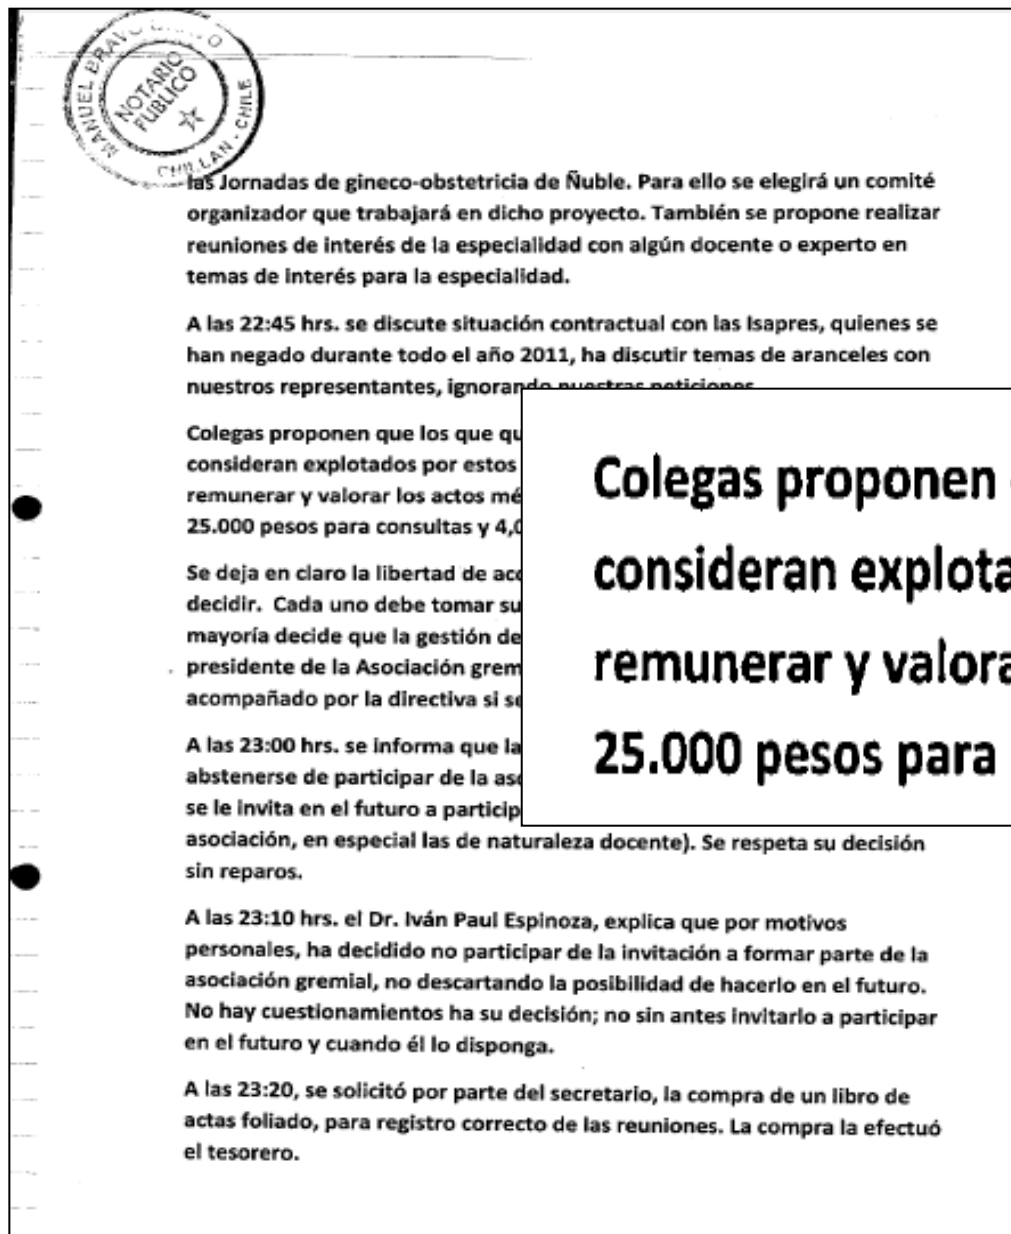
MANUEL BRAVO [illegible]
NOTARIO PUBLICO
CHILLAN - CHILE

las Jornadas de gineco-obstetricia de Ñuble. Para ello se elegirá un comité organizador que trabajará en dicho proyecto. También se propone realizar reuniones de interés de la especialidad con algún docente o experto en temas de interés para la especialidad.

A las 22:45 hrs. se discute situación contractual con las Isapres, quienes se han negado durante todo el año 2011, ha discutir temas de aranceles con nuestros representantes, ignorando nuestras peticiones.

Colegas proponen que los que qu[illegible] consideran explotados por estos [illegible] remunerar y valorar los actos mé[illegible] 25.000 pesos para consultas y 4,0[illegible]

Se deja en claro la libertad de ac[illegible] decidir. Cada uno debe tomar su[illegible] mayoría decide que la gestión de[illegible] presidente de la Asociación grem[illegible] acompañado por la directiva si se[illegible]

A las 23:00 hrs. se informa que la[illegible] abstenerse de participar de la aso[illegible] se le invita en el futuro a particip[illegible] asociación, en especial las de naturaleza docente). Se respeta su decisión sin reparos.

Colegas proponen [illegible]
consideran explota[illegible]
remunerar y valora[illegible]
25.000 pesos para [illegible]

A las 23:10 hrs. el Dr. Iván Paul Espinoza, explica que por motivos personales, ha decidido no participar de la invitación a formar parte de la asociación gremial, no descartando la posibilidad de hacerlo en el futuro. No hay cuestionamientos ha su decisión; no sin antes invitarlo a participar en el futuro y cuando él lo disponga.

A las 23:20, se solicitó por parte del secretario, la compra de un libro de actas foliado, para registro correcto de las reuniones. La compra la efectuó el tesorero.